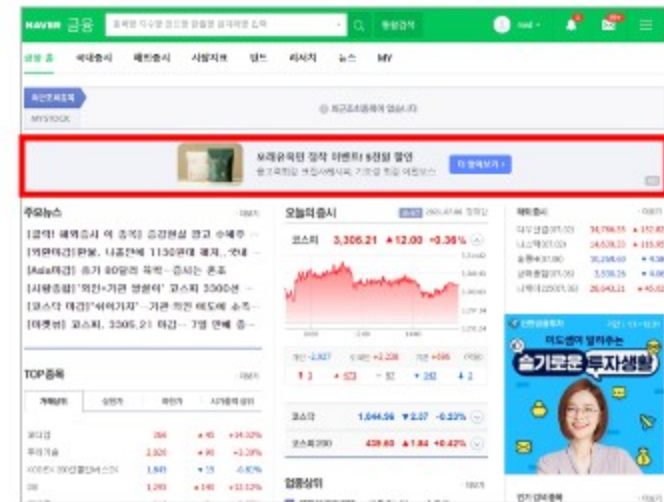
NAVER 금융 통합검색

금융 홈 국내증시 해외증시 시장지표 펀드 리서치 뉴스 MY

최근조회종목 MYSTOCK 최근조회종목이 없습니다

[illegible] 6월말 할인 더 알아보기

주요뉴스 더보기

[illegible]

[Asia마감] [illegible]

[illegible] 코스피 3300선 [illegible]

[코스피 마감] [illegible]

[마켓뷰] 코스피, 3305.21 마감 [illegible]

오늘의 증시

코스피 3,305.21 ▲12.00 +0.36%

코스닥 1,044.56 ▼2.07 -0.20%

코스피200 439.80 ▲1.84 +0.42%

TOP종목 더보기

해외증시 더보기

업종상위

슬기로운 투자생활